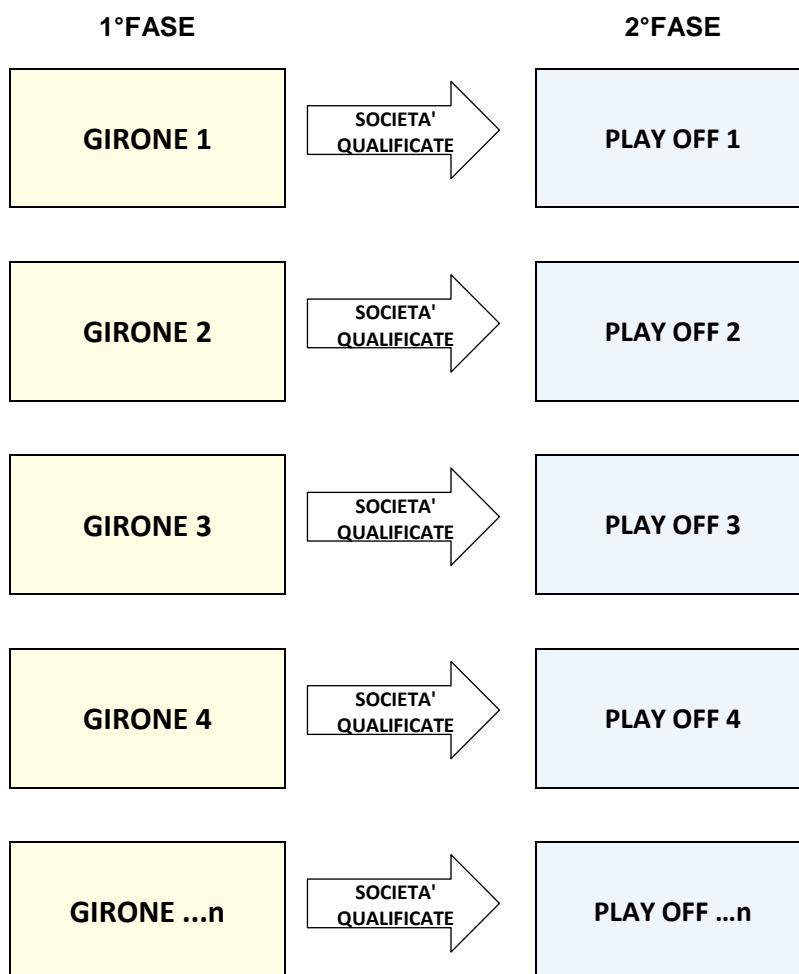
1°FASE

2°FASE

GIRONE 1

SOCIETA' QUALIFICATE

PLAY OFF 1

GIRONE 2

SOCIETA' QUALIFICATE

PLAY OFF 2

GIRONE 3

SOCIETA' QUALIFICATE

PLAY OFF 3

GIRONE 4

SOCIETA' QUALIFICATE

PLAY OFF 4

GIRONE ...n

SOCIETA' QUALIFICATE

PLAY OFF …n